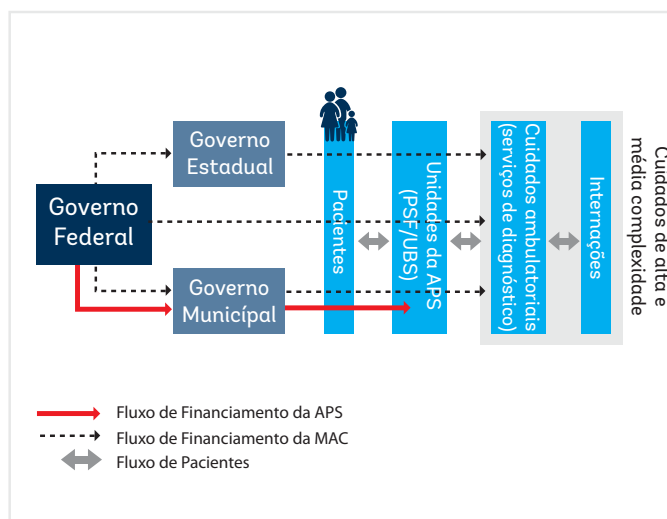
Governo Federal

Governo Estadual

Governo Municipal

Pacientes

Unidades da APS (PSF/UBS)

Cuidados ambulatoriais (serviços de diagnóstico)

Internações

Cuidados de alta e média complexidade

Fluxo de Financiamento da APS

Fluxo de Financiamento da MAC

Fluxo de Pacientes